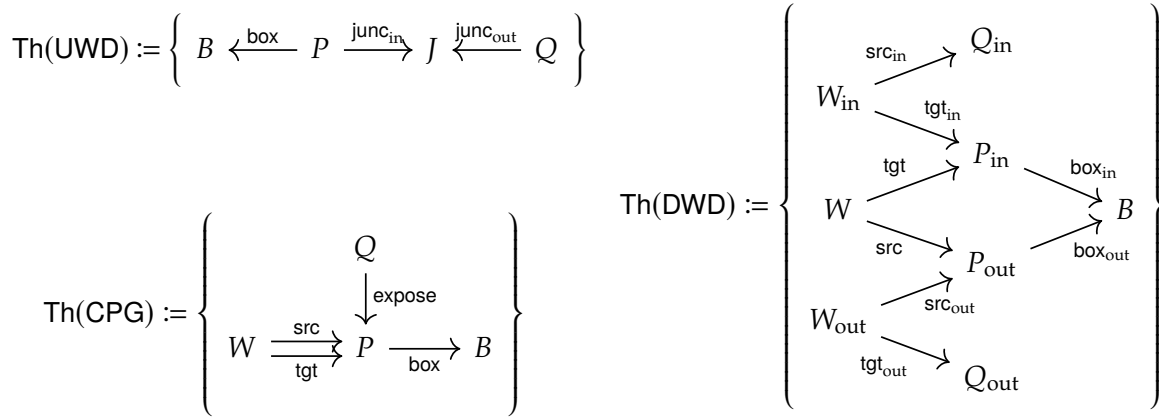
Th(UWD) := $\left\{ B \xleftarrow{\text{box}} P \xrightarrow{\text{junc}_{\text{in}}} J \xleftarrow{\text{junc}_{\text{out}}} Q \right\}$

Th(CPG) := $\left\{ \begin{array}{c} Q \\ \downarrow \text{expose} \\ W \underset{\text{tgt}}{\overset{\text{src}}{\rightrightarrows}} P \xrightarrow[\text{box}]{} B \end{array} \right\}$

Th(DWD) := $\left\{ \begin{array}{l} W_{\text{in}} \xrightarrow{\text{src}_{\text{in}}} Q_{\text{in}} \\ W_{\text{in}} \xrightarrow{\text{tgt}_{\text{in}}} P_{\text{in}} \\ W \xrightarrow{\text{tgt}} P_{\text{in}} \\ W \xrightarrow{\text{src}} P_{\text{out}} \\ P_{\text{in}} \xrightarrow{\text{box}_{\text{in}}} B \\ P_{\text{out}} \xrightarrow{\text{box}_{\text{out}}} B \\ W_{\text{out}} \xrightarrow{\text{src}_{\text{out}}} P_{\text{out}} \\ W_{\text{out}} \xrightarrow{\text{tgt}_{\text{out}}} Q_{\text{out}} \end{array} \right\}$